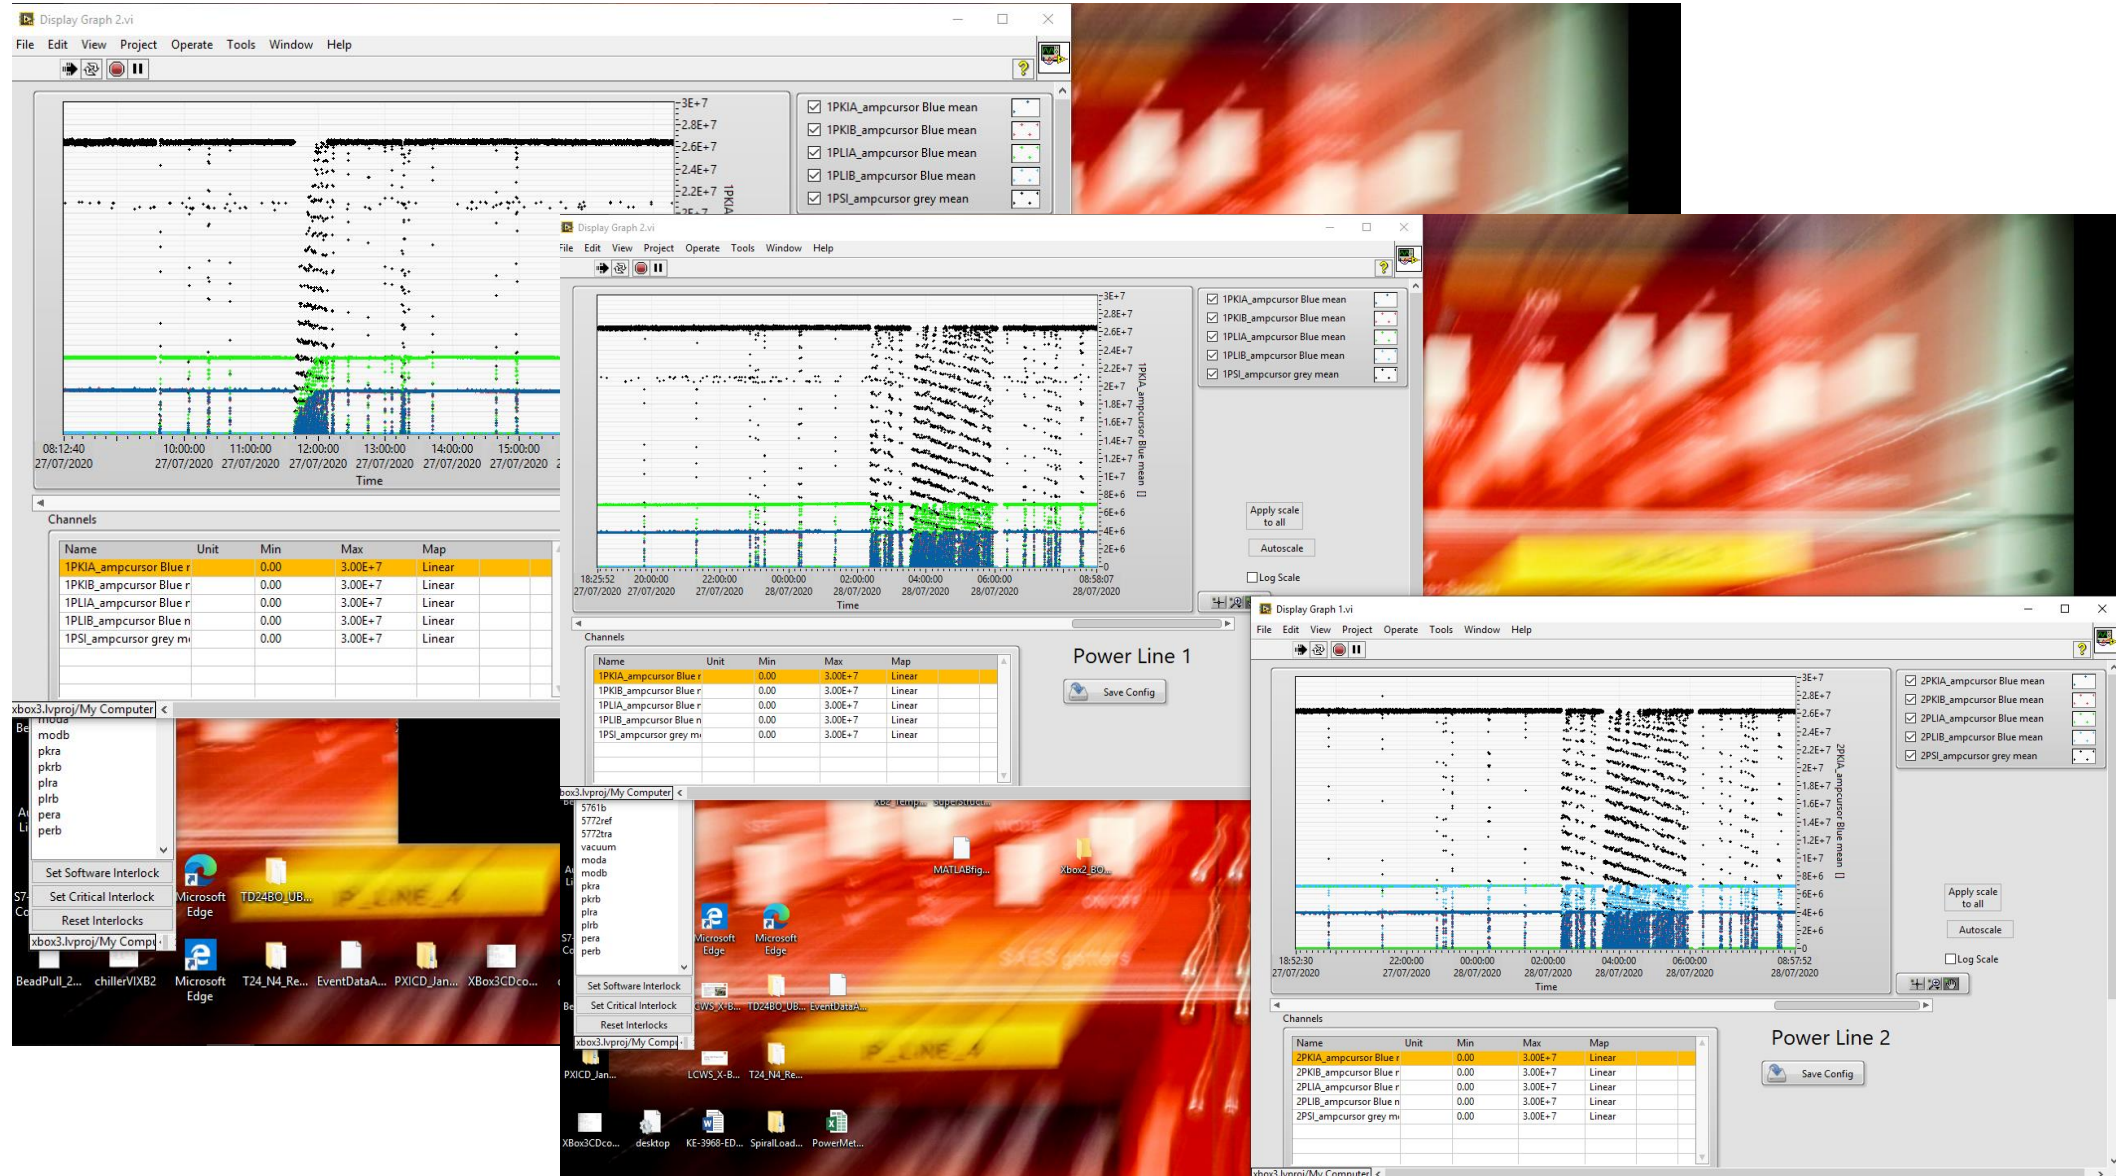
Display Graph 2.vi
File Edit View Project Operate Tools Window Help

3E+7
2.8E+7
2.6E+7
2.4E+7
2.2E+7
1PKIA

1PKIA_ampcursor Blue mean
1PKIB_ampcursor Blue mean
1PLIA_ampcursor Blue mean
1PLIB_ampcursor Blue mean
1PSI_ampcursor grey mean

08:12:40 27/07/2020
10:00:00 27/07/2020
11:00:00 27/07/2020
12:00:00 27/07/2020
13:00:00 27/07/2020
14:00:00 27/07/2020
15:00:00 27/07/2020
Time

Channels

| Name | Unit | Min | Max | Map |
|---|---|---|---|---|
| 1PKIA_ampcursor Blue r | | 0.00 | 3.00E+7 | Linear |
| 1PKIB_ampcursor Blue r | | 0.00 | 3.00E+7 | Linear |
| 1PLIA_ampcursor Blue r | | 0.00 | 3.00E+7 | Linear |
| 1PLIB_ampcursor Blue n | | 0.00 | 3.00E+7 | Linear |
| 1PSI_ampcursor grey m | | 0.00 | 3.00E+7 | Linear |

xbox3.lvproj/My Computer
moda
modb
pkra
pkrb
plra
plrb
pera
perb
Set Software Interlock
Set Critical Interlock
Reset Interlocks
xbox3.lvproj/My Compu

Microsoft Edge
TD24BO_UB...
BeadPull_2...
chillerVIXB2
Microsoft Edge
T24_N4_Re...
EventDataA...
PXICD_Jan...
XBox3CDco...

Display Graph 2.vi
File Edit View Project Operate Tools Window Help

3E+7
2.8E+7
2.6E+7
2.4E+7
2.2E+7
2E+7
1.8E+7
1.6E+7
1.4E+7
1.2E+7
1E+7
8E+6
6E+6
4E+6
2E+6
0
1PKIA_ampcursor Blue mean

1PKIA_ampcursor Blue mean
1PKIB_ampcursor Blue mean
1PLIA_ampcursor Blue mean
1PLIB_ampcursor Blue mean
1PSI_ampcursor grey mean

Apply scale to all
Autoscale
Log Scale

18:25:52 27/07/2020
20:00:00 27/07/2020
22:00:00 27/07/2020
00:00:00 28/07/2020
02:00:00 28/07/2020
04:00:00 28/07/2020
06:00:00 28/07/2020
08:58:07 28/07/2020
Time

Channels

| Name | Unit | Min | Max | Map |
|---|---|---|---|---|
| 1PKIA_ampcursor Blue r | | 0.00 | 3.00E+7 | Linear |
| 1PKIB_ampcursor Blue r | | 0.00 | 3.00E+7 | Linear |
| 1PLIA_ampcursor Blue r | | 0.00 | 3.00E+7 | Linear |
| 1PLIB_ampcursor Blue n | | 0.00 | 3.00E+7 | Linear |
| 1PSI_ampcursor grey m | | 0.00 | 3.00E+7 | Linear |

Power Line 1
Save Config

xbox3.lvproj/My Computer
5761b
5772ref
5772tra
vacuum
moda
modb
pkra
pkrb
plra
plrb
pera
perb
Set Software Interlock
Set Critical Interlock
Reset Interlocks
xbox3.lvproj/My Compu

MATLABfig...
Xbox2_BO...
Microsoft Edge
Microsoft Edge
LCWS_X-B...
TD24BO_UB...
EventDataA...
PXICD_Jan...
LCWS_X-B...
T24_N4_Re...
XBox3CDco...
desktop
KE-3968-ED...
SpiralLoad...
PowerMet...

Display Graph 1.vi
File Edit View Project Operate Tools Window Help

3E+7
2.8E+7
2.6E+7
2.4E+7
2.2E+7
2E+7
1.8E+7
1.6E+7
1.4E+7
1.2E+7
1E+7
8E+6
6E+6
4E+6
2E+6
0
2PKIA_ampcursor Blue mean

2PKIA_ampcursor Blue mean
2PKIB_ampcursor Blue mean
2PLIA_ampcursor Blue mean
2PLIB_ampcursor Blue mean
2PSI_ampcursor grey mean

Apply scale to all
Autoscale
Log Scale

18:52:30 27/07/2020
22:00:00 27/07/2020
00:00:00 28/07/2020
02:00:00 28/07/2020
04:00:00 28/07/2020
06:00:00 28/07/2020
08:57:52 28/07/2020
Time

Channels

| Name | Unit | Min | Max | Map |
|---|---|---|---|---|
| 2PKIA_ampcursor Blue r | | 0.00 | 3.00E+7 | Linear |
| 2PKIB_ampcursor Blue r | | 0.00 | 3.00E+7 | Linear |
| 2PLIA_ampcursor Blue r | | 0.00 | 3.00E+7 | Linear |
| 2PLIB_ampcursor Blue n | | 0.00 | 3.00E+7 | Linear |
| 2PSI_ampcursor grey m | | 0.00 | 3.00E+7 | Linear |

Power Line 2
Save Config

xbox3.lvproj/My Computer